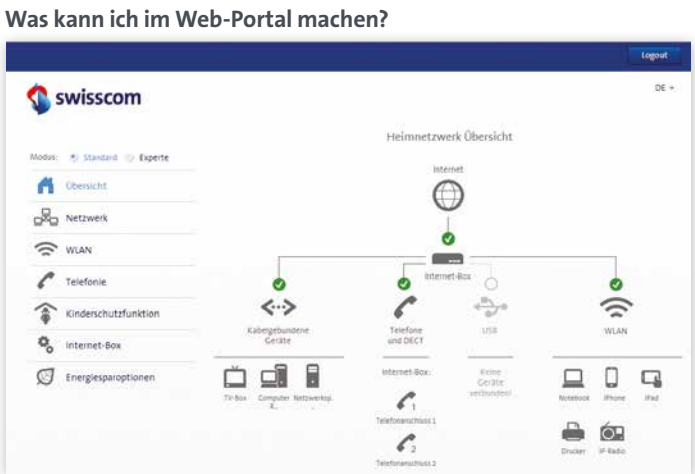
Was kann ich im Web-Portal machen?

Logout

swisscom

DE

Heimnetzwerk Übersicht

Modus: Standard Experte

Übersicht

Netzwerk

WLAN

Telefonie

Kinderschutzfunktion

Internet-Box

Energiesparoptionen

Internet

Internet-Box

Kabelgebundene Geräte

Telefone und DECT

USB

WLAN

TV-Box

Computer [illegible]

Netzwerksp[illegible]

Internet-Box:

1

Telefonanschluss 1

2

Telefonanschluss 2

Keine Geräte verbunden!

Notebook

iPhone

iPad

Drucker

IP-Radio